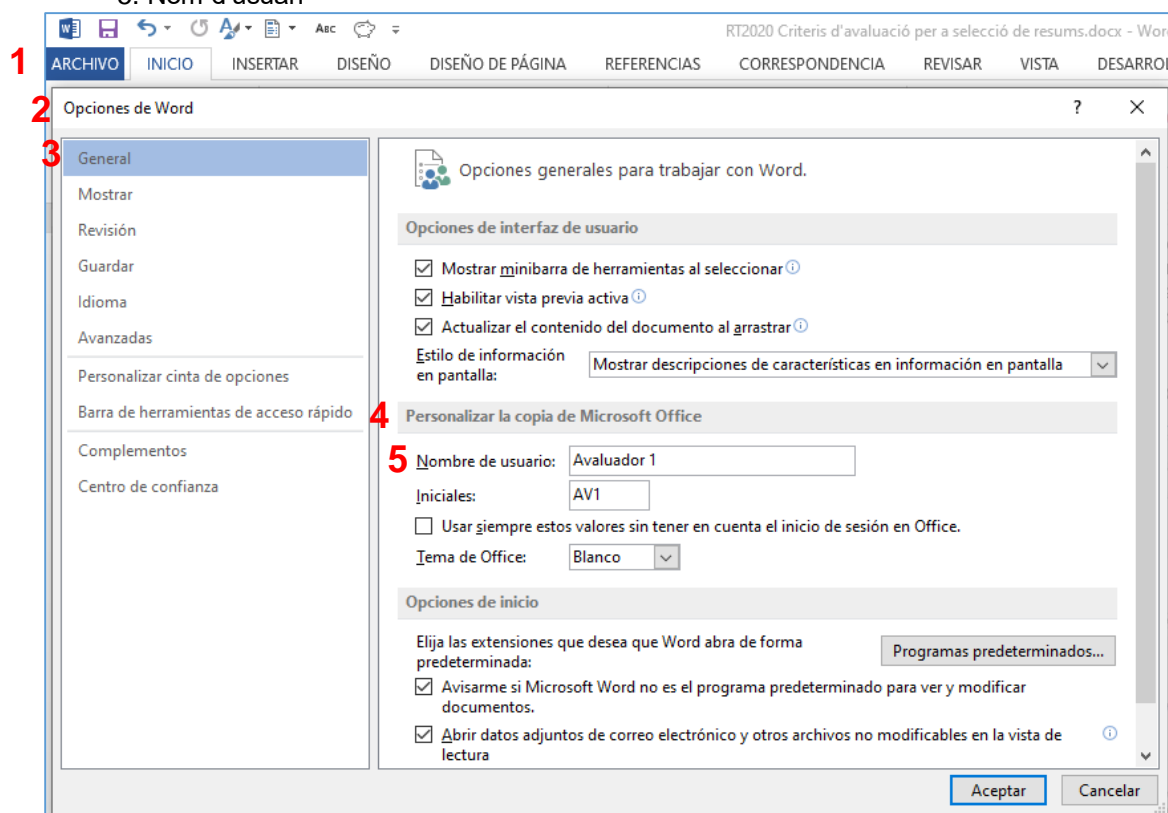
c. Nom d'usuari

RT2020 Criteris d'avaluació per a selecció de resums.docx - Word

1
ARCHIVO INICIO INSERTAR DISEÑO DISEÑO DE PÁGINA REFERENCIAS CORRESPONDENCIA REVISAR VISTA DESARRO

2
Opciones de Word
?
×

3
General
Mostrar
Revisión
Guardar
Idioma
Avanzadas
Personalizar cinta de opciones
Barra de herramientas de acceso rápido
Complementos
Centro de confianza

Opciones generales para trabajar con Word.

Opciones de interfaz de usuario

☑ Mostrar minibarra de herramientas al seleccionar ⓘ
☑ Habilitar vista previa activa ⓘ
☑ Actualizar el contenido del documento al arrastrar ⓘ

Estilo de información en pantalla: Mostrar descripciones de características en información en pantalla

4
Personalizar la copia de Microsoft Office

5
Nombre de usuario: Avaluador 1
Iniciales: AV1
☐ Usar siempre estos valores sin tener en cuenta el inicio de sesión en Office.
Tema de Office: Blanco

Opciones de inicio

Elija las extensiones que desea que Word abra de forma predeterminada: Programas predeterminados...
☑ Avisarme si Microsoft Word no es el programa predeterminado para ver y modificar documentos.
☑ Abrir datos adjuntos de correo electrónico y otros archivos no modificables en la vista de lectura ⓘ

Aceptar Cancelar